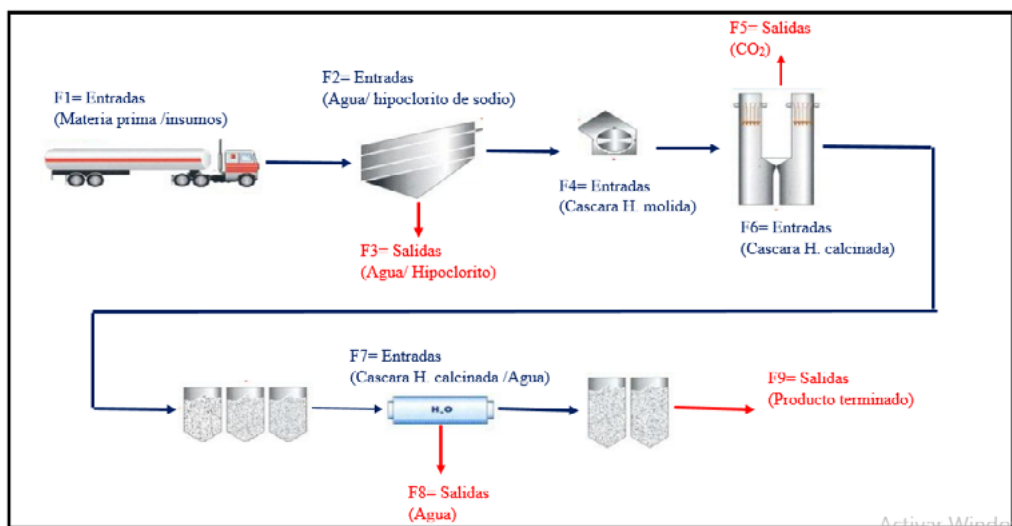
F1= Entradas
(Materia prima /insumos)

F2= Entradas
(Agua/ hipoclorito de sodio)

F3= Salidas
(Agua/ Hipoclorito)

F4= Entradas
(Cascara H. molida)

F5= Salidas
($CO_2$)

F6= Entradas
(Cascara H. calcinada)

F7= Entradas
(Cascara H. calcinada /Agua)

$H_2O$

F8= Salidas
(Agua)

F9= Salidas
(Producto terminado)

Activar Windo